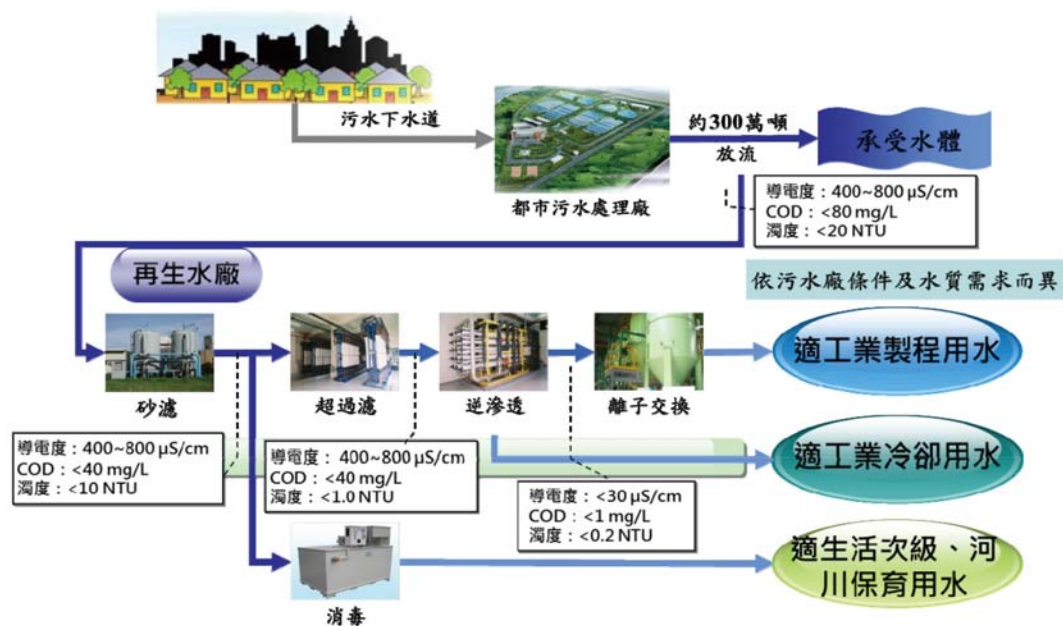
污水下水道

都市污水處理廠

約300萬噸

放流

承受水體

導電度：400~800 μS/cm
COD：<80 mg/L
濁度：<20 NTU

再生水廠

依污水廠條件及水質需求而異

砂濾

超過濾

逆滲透

離子交換

適工業製程用水

適工業冷卻用水

導電度：400~800 μS/cm
COD：<40 mg/L
濁度：<10 NTU

導電度：400~800 μS/cm
COD：<40 mg/L
濁度：<1.0 NTU

導電度：<30 μS/cm
COD：<1 mg/L
濁度：<0.2 NTU

消毒

適生活次級、河川保育用水